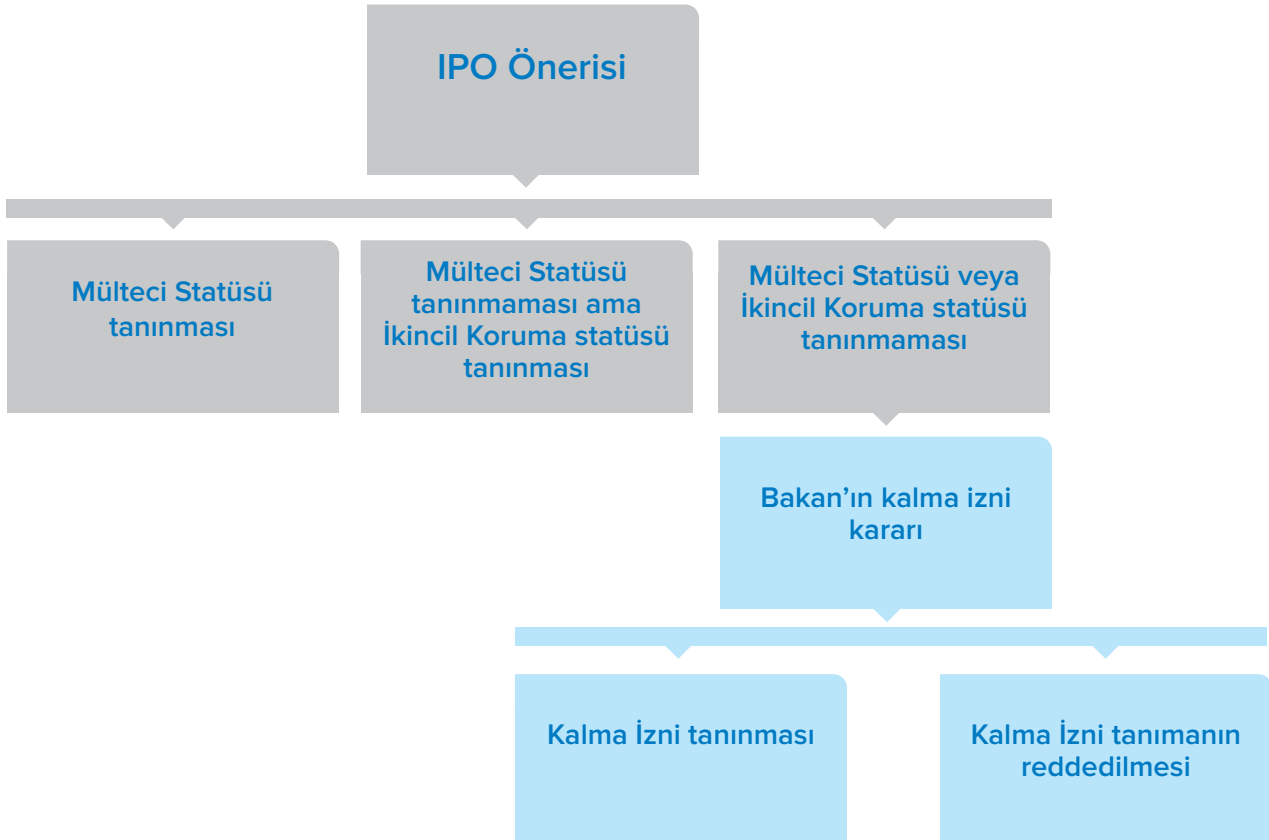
IPO Önerisi

Mülteci Statüsü tanınması

Mülteci Statüsü tanınmaması ama İkincil Koruma statüsü tanınması

Mülteci Statüsü veya İkincil Koruma statüsü tanınmaması

Bakan’ın kalma izni kararı

Kalma İzni tanınması

Kalma İzni tanımanın reddedilmesi